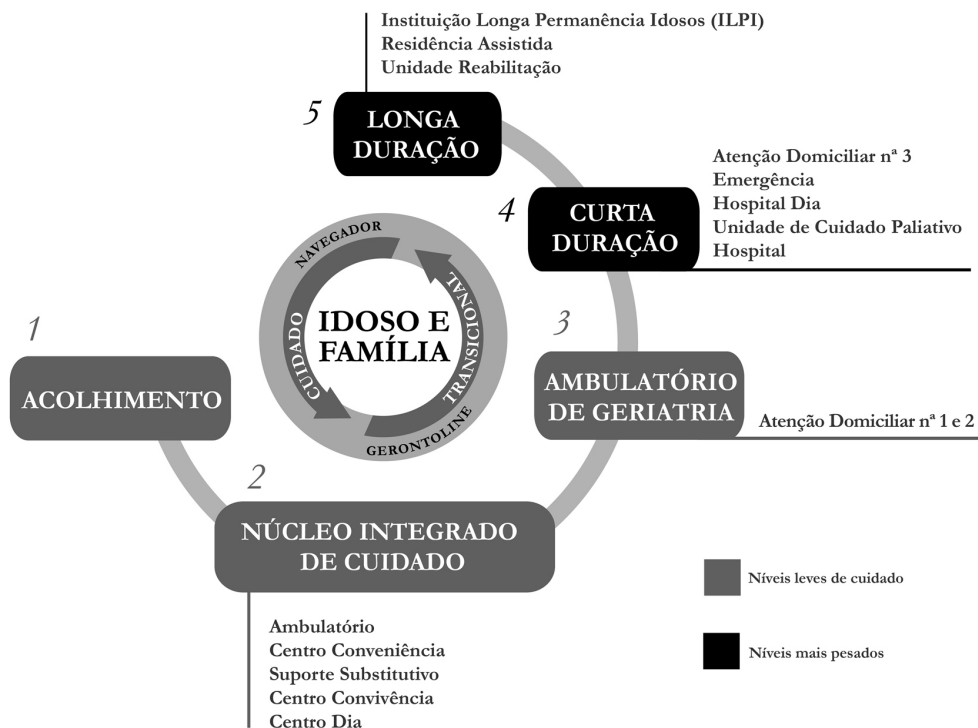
Instituição Longa Permanência Idosos (ILPI)
Residência Assistida
Unidade Reabilitação

5 LONGA DURAÇÃO

Atenção Domiciliar nª 3
Emergência
Hospital Dia
Unidade de Cuidado Paliativo
Hospital

4 CURTA DURAÇÃO

NAVEGADOR
TRANSICIONAL
GERONTOLINE
CUIDADO

IDOSO E FAMÍLIA

1 ACOLHIMENTO

3 AMBULATÓRIO DE GERIATRIA

Atenção Domiciliar nª 1 e 2

2 NÚCLEO INTEGRADO DE CUIDADO

Níveis leves de cuidado

Níveis mais pesados

Ambulatório
Centro Conveniência
Suporte Substitutivo
Centro Convivência
Centro Dia